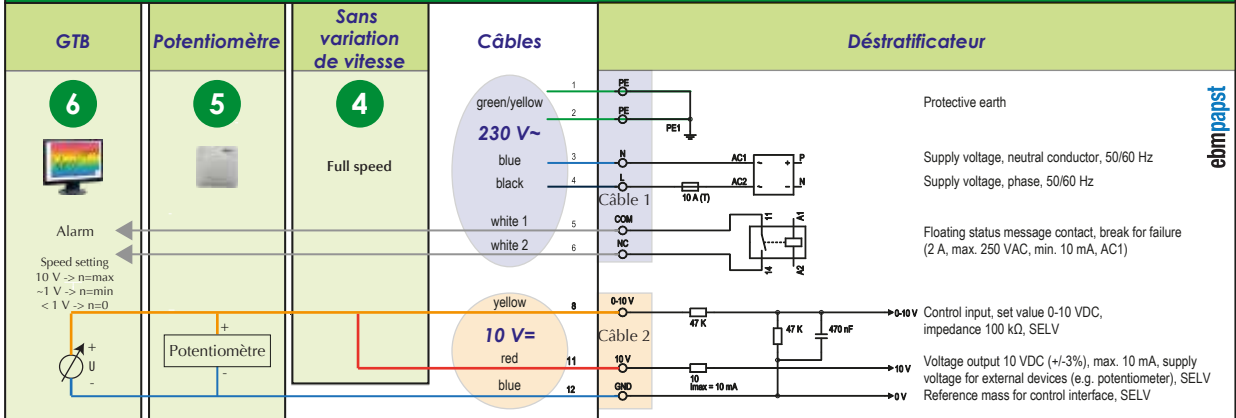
| GTB | Potentiomètre | Sans variation de vitesse | Câbles | Déstratificateur |
|---|---|---|---|---|

6

5

4

Full speed

Alarm

Speed setting
10 V -> n=max
~1 V -> n=min
< 1 V -> n=0

+
U
-

Potentiomètre
+
-

green/yellow
230 V~
blue
black
white 1
white 2

yellow
10 V=
red
blue

1
2
3
4
5
6
8
11
12

Câble 1
Câble 2

PE
PE
PE1
N
L
COM
NC
AC1
AC2
P
N
10 A (T)
11
14
A1
A2

0-10 V
10 V
GND
47 K
47 K
470 nF
10
Imax = 10 mA
0-10 V
10 V
0 V

Protective earth

Supply voltage, neutral conductor, 50/60 Hz
Supply voltage, phase, 50/60 Hz

Floating status message contact, break for failure (2 A, max. 250 VAC, min. 10 mA, AC1)

Control input, set value 0-10 VDC, impedance 100 kΩ, SELV

Voltage output 10 VDC (+/-3%), max. 10 mA, supply voltage for external devices (e.g. potentiometer), SELV
Reference mass for control interface, SELV

ebmpapst